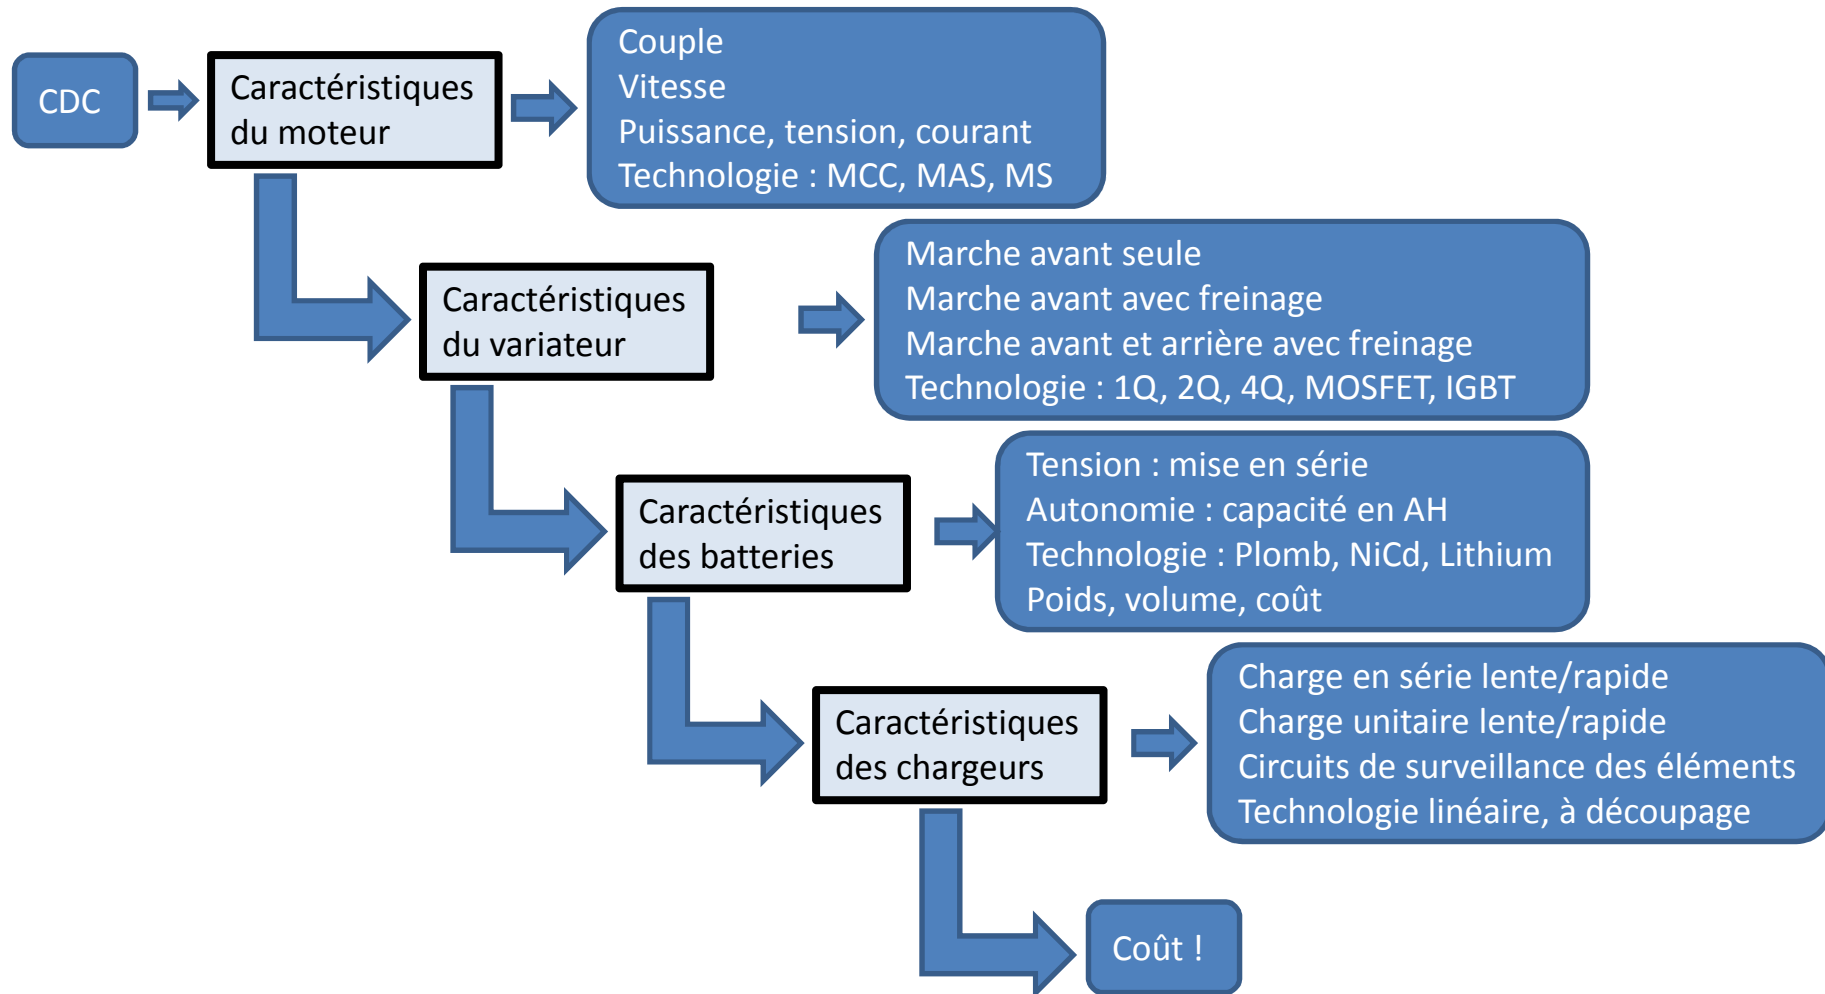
CDC

Caractéristiques du moteur

Couple
Vitesse
Puissance, tension, courant
Technologie : MCC, MAS, MS

Caractéristiques du variateur

Marche avant seule
Marche avant avec freinage
Marche avant et arrière avec freinage
Technologie : 1Q, 2Q, 4Q, MOSFET, IGBT

Caractéristiques des batteries

Tension : mise en série
Autonomie : capacité en AH
Technologie : Plomb, NiCd, Lithium
Poids, volume, coût

Caractéristiques des chargeurs

Charge en série lente/rapide
Charge unitaire lente/rapide
Circuits de surveillance des éléments
Technologie linéaire, à découpage

Coût !